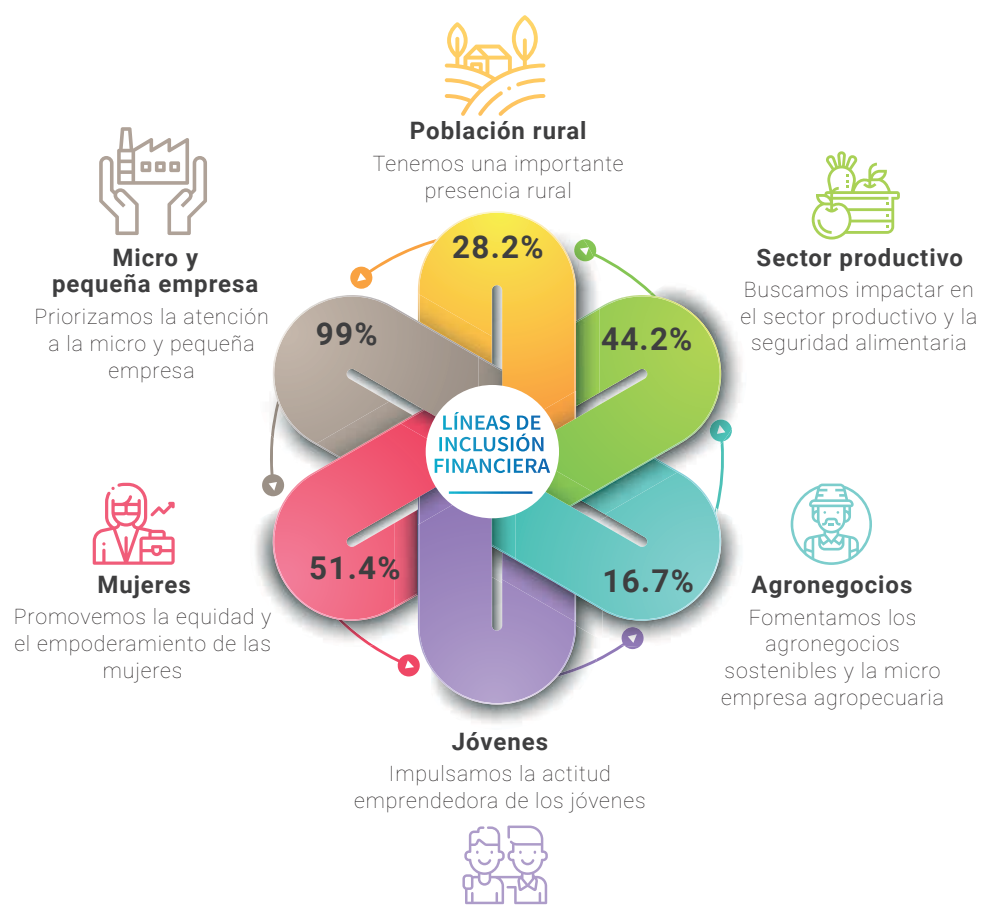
Población rural
Tenemos una importante presencia rural

Micro y pequeña empresa
Priorizamos la atención a la micro y pequeña empresa

Sector productivo
Buscamos impactar en el sector productivo y la seguridad alimentaria

28.2%

99%

44.2%

LÍNEAS DE INCLUSIÓN FINANCIERA

51.4%

16.7%

Mujeres
Promovemos la equidad y el empoderamiento de las mujeres

Agronegocios
Fomentamos los agronegocios sostenibles y la micro empresa agropecuaria

Jóvenes
Impulsamos la actitud emprendedora de los jóvenes